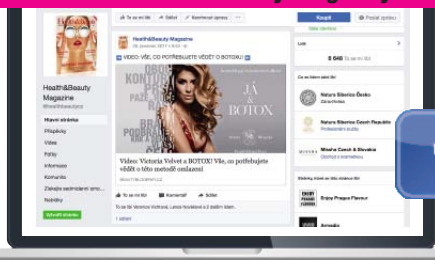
Health&Beauty Magazine
@healthbeautycz
Hlavní stránka
Příspěvky
Videa
Fotky
Informace
Komunita
Založit sedmidenní sou...
Nabídky
Vytvořit stránku

To se mi líbí
Sdílet
Konverzační zprávy

Health&Beauty Magazine
26. července 2017 v 10:10
VIDEO: VŠE, CO POTŘEBUJETE VĚDĚT O BOTOXU!

JÁ & BOTOX

Video: Victoria Velvet a BOTOX! Vše, co potřebujete vědět o této metodě omlazení
BEAUTYBLOGGERS.CZ

To se mi líbí
Komentář
Sdílet

1 sdílení

Koupit
Poslat zprávu

Lidé
8 646

Co se líbí stránce
Natura Siberica Česko
Natura Siberica Czech Republic
Miesha Czech & Slovakia

Enjoy Prague Flavour